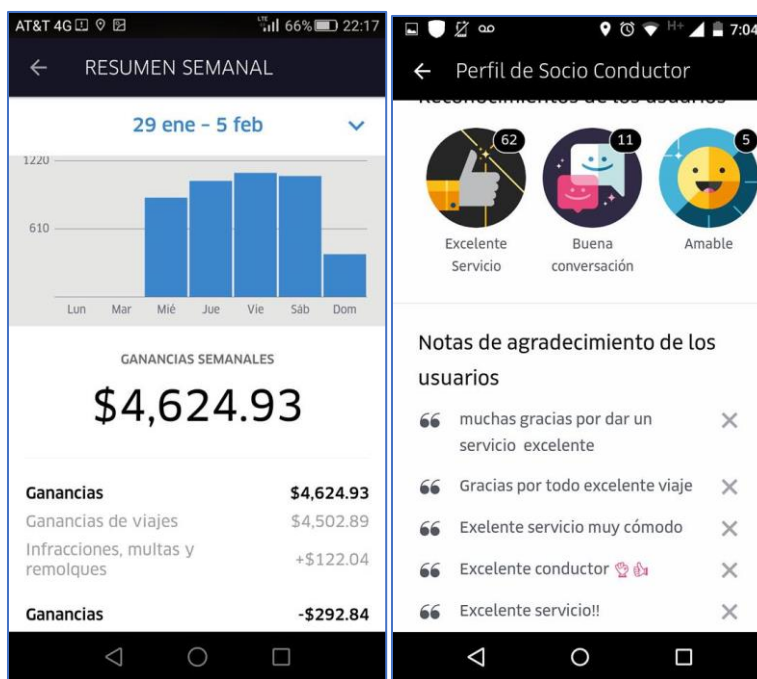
AT&T 4G 66% 22:17

RESUMEN SEMANAL

29 ene – 5 feb

1220

610

Lun Mar Mié Jue Vie Sáb Dom

GANANCIAS SEMANALES

$4,624.93

| Ganancias | $4,624.93 |
|---|---|
| Ganancias de viajes | $4,502.89 |
| Infracciones, multas y remolques | +$122.04 |
| Ganancias | -$292.84 |

7:04

Perfil de Socio Conductor

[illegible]

62 Excelente Servicio

11 Buena conversación

5 Amable

Notas de agradecimiento de los usuarios

muchas gracias por dar un servicio excelente

Gracias por todo excelente viaje

Exelente servicio muy cómodo

Excelente conductor

Excelente servicio!!